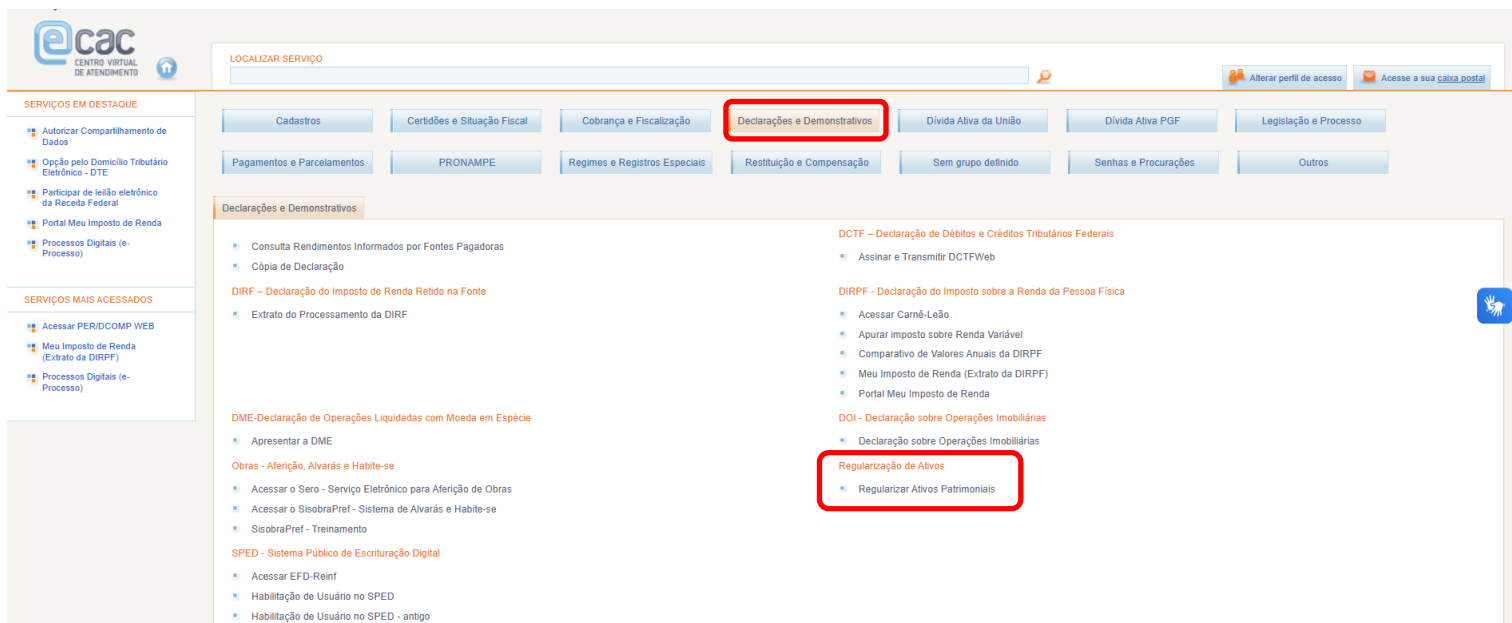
ecac
CENTRO VIRTUAL DE ATENDIMENTO

LOCALIZAR SERVIÇO

Alterar perfil de acesso
Acesse a sua caixa postal

SERVIÇOS EM DESTAQUE
Autorizar Compartilhamento de Dados
Opção pelo Domicílio Tributário Eletrônico - DTE
Participar de leilão eletrônico da Receita Federal
Portal Meu Imposto de Renda
Processos Digitais (e-Processo)

SERVIÇOS MAIS ACESSADOS
Acessar PER/DCOMP WEB
Meu Imposto de Renda (Extrato da DIRPF)
Processos Digitais (e-Processo)

Cadastros
Certidões e Situação Fiscal
Cobrança e Fiscalização
Declarações e Demonstrativos
Dívida Ativa da União
Dívida Ativa PGF
Legislação e Processo
Pagamentos e Parcelamentos
PRONAMPE
Regimes e Registros Especiais
Restituição e Compensação
Sem grupo definido
Senhas e Procurações
Outros

Declarações e Demonstrativos

Consulta Rendimentos Informados por Fontes Pagadoras
Cópia de Declaração

DIRF – Declaração do Imposto de Renda Retido na Fonte
Extrato do Processamento da DIRF

DME-Declaração de Operações Liquidadas com Moeda em Espécie
Apresentar a DME

Obras - Aferição, Alvarás e Habite-se
Acessar o Sero - Serviço Eletrônico para Aferição de Obras
Acessar o SisobraPref - Sistema de Alvarás e Habite-se
SisobraPref - Treinamento

SPED - Sistema Público de Escrituração Digital
Acessar EFD-Reinf
Habilitação de Usuário no SPED
Habilitação de Usuário no SPED - antigo

DCTF – Declaração de Débitos e Créditos Tributários Federais
Assinar e Transmitir DCTFWeb

DIRPF - Declaração do Imposto sobre a Renda da Pessoa Física
Acessar Carnê-Leão
Apurar imposto sobre Renda Variável
Comparativo de Valores Anuais da DIRPF
Meu Imposto de Renda (Extrato da DIRPF)
Portal Meu Imposto de Renda

DOI - Declaração sobre Operações Imobiliárias
Declaração sobre Operações Imobiliárias

Regularização de Ativos
Regularizar Ativos Patrimoniais